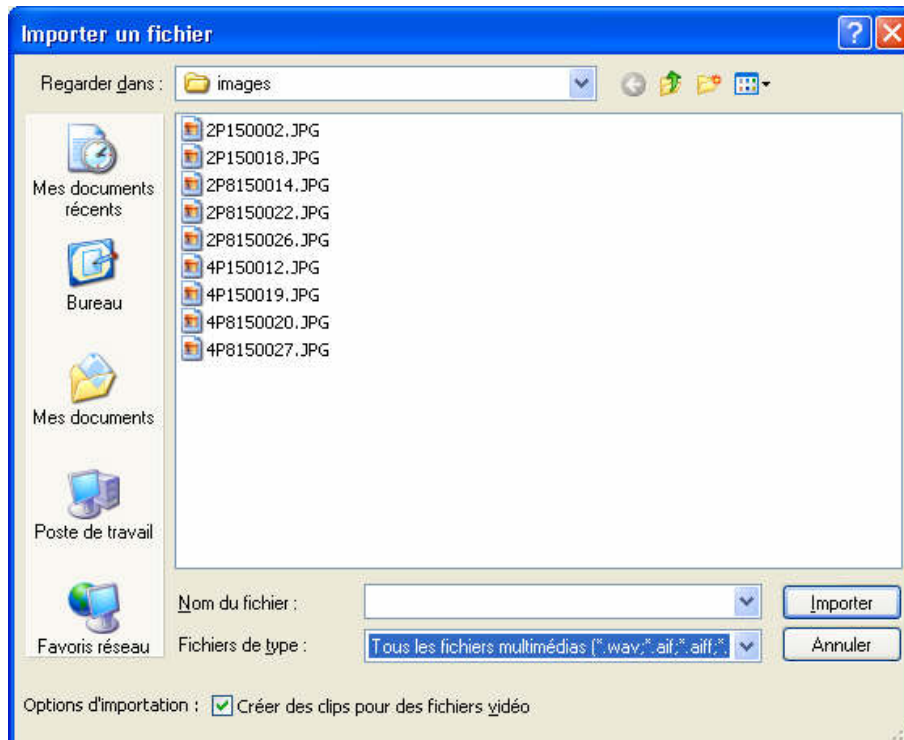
Importer un fichier

Regarder dans : images

Mes documents récents

Bureau

Mes documents

Poste de travail

Favoris réseau

2P150002.JPG
2P150018.JPG
2P8150014.JPG
2P8150022.JPG
2P8150026.JPG
4P150012.JPG
4P150019.JPG
4P8150020.JPG
4P8150027.JPG

Nom du fichier :

Fichiers de type : Tous les fichiers multimédias (*.wav;*.aif;*.aiff;*.

Importer

Annuler

Options d'importation : Créer des clips pour des fichiers vidéo